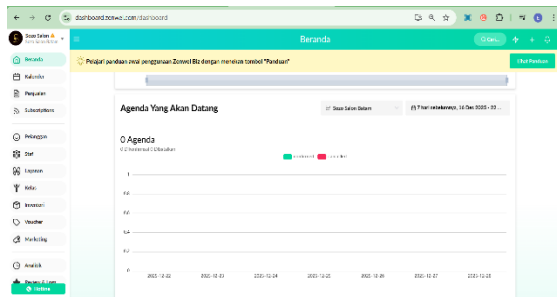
dashboard.zenwel.com/dashboard

Sozo Salon
Beranda
Kalender
Penjualan
Subscriptions
Pelanggan
Staf
Layanan
Kelas
Inventori
Voucher
Marketing
Analitik
Review & Laporan
Bantuan

Beranda

Pelajari panduan awal penggunaan Zenwel Biz dengan menekan tombol "Panduan"
Lihat Panduan

Agenda Yang Akan Datang
Sozo Salon Batam
7 hari selanjutnya, 16 Des 2025 - 22 ...

0 Agenda
0 Terkonfirmasi 0 Dibatalkan

1
0,8
0,6
0,4
0,2
0

2025-12-22
2025-12-23
2025-12-24
2025-12-25
2025-12-26
2025-12-27
2025-12-28